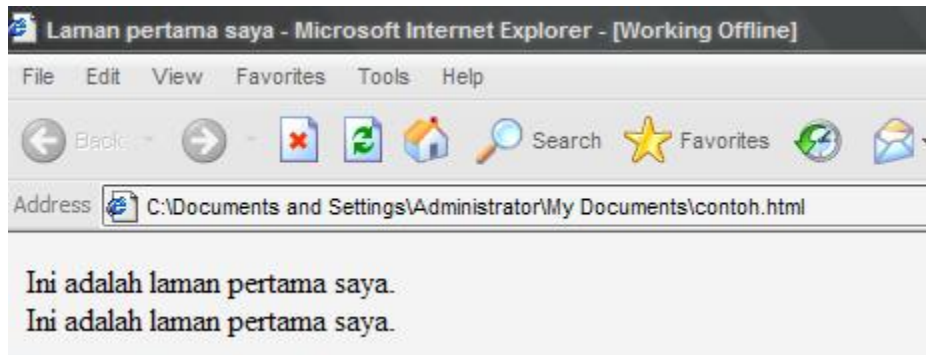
Laman pertama saya - Microsoft Internet Explorer - [Working Offline]

File Edit View Favorites Tools Help

Back Search Favorites

Address C:\Documents and Settings\Administrator\My Documents\contoh.html

Ini adalah laman pertama saya.
Ini adalah laman pertama saya.